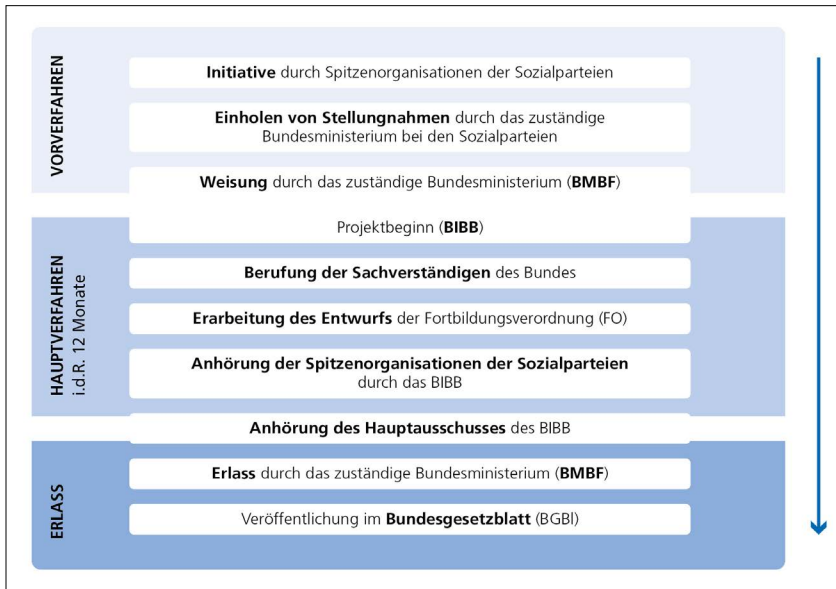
VORVERFAHREN

**Initiative** durch Spitzenorganisationen der Sozialparteien

**Einholen von Stellungnahmen** durch das zuständige Bundesministerium bei den Sozialparteien

**Weisung** durch das zuständige Bundesministerium (**BMBF**)

HAUPTVERFAHREN
i.d.R. 12 Monate

Projektbeginn (**BIBB**)

**Berufung der Sachverständigen** des Bundes

**Erarbeitung des Entwurfs** der Fortbildungsverordnung (FO)

**Anhörung der Spitzenorganisationen der Sozialparteien** durch das BIBB

**Anhörung des Hauptausschusses** des BIBB

ERLASS

**Erlass** durch das zuständige Bundesministerium (**BMBF**)

Veröffentlichung im **Bundesgesetzblatt** (BGBl)